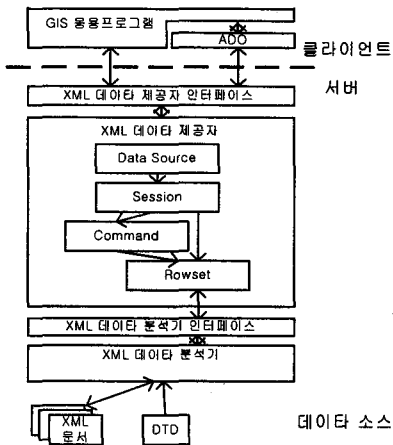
GIS 응용프로그램

ADO

클라이언트

서버

XML 데이타 제공자 인터페이스

XML 데이타 제공자

Data Source

Session

Command

Rowset

XML 데이타 분석기 인터페이스

XML 데이타 분석기

XML 문서

DTD

데이타 소스